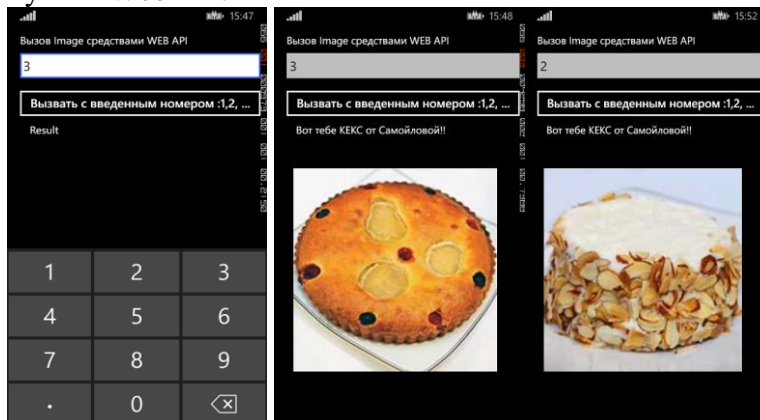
15:47

Вызов Image средствами WEB API

3

Вызвать с введенным номером :1,2, ...

Result

1 2 3
4 5 6
7 8 9
. 0

15:48

Вызов Image средствами WEB API

3

Вызвать с введенным номером :1,2, ...

Вот тебе КЕКС от Самойловой!!

15:52

Вызов Image средствами WEB API

2

Вызвать с введенным номером :1,2, ...

Вот тебе КЕКС от Самойловой!!